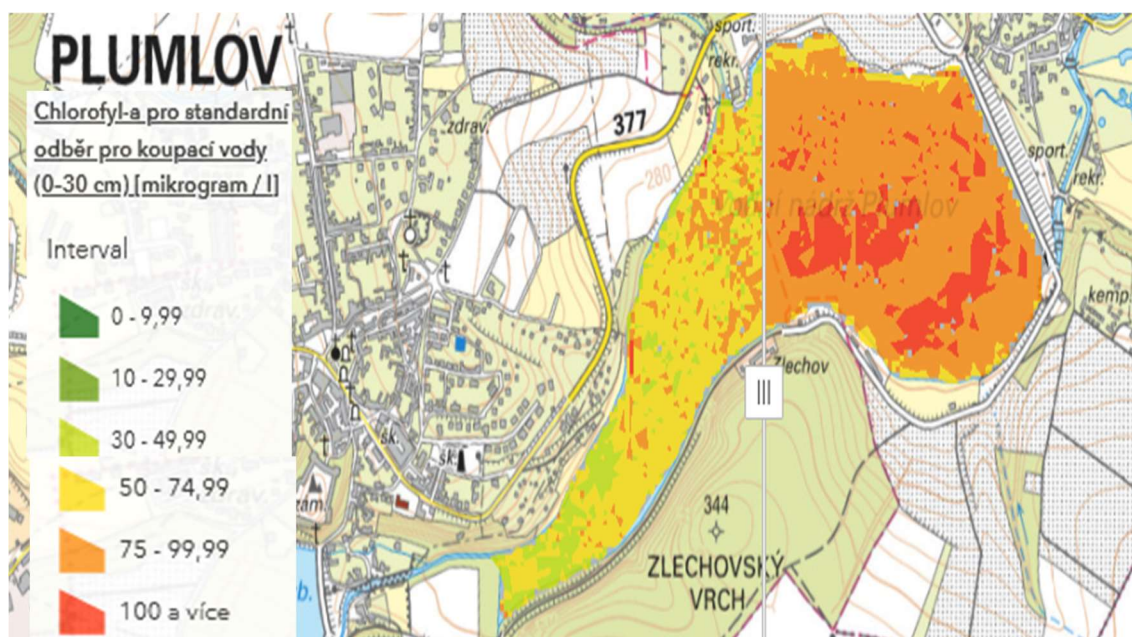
PLUMLOV

Chlorofyl-a pro standardní odběr pro koupací vody (0-30 cm) [mikrogram / l]

Interval

0 - 9,99

10 - 29,99

30 - 49,99

50 - 74,99

75 - 99,99

100 a více

sport. rekr.

377

zdrav.

280

Vodní nádrž Plumlov

sport. rekr.

kemp.

Zlechov

|||

sk.

sk.

zám.

344

ZLECHOVSKÝ VRCH

zdrav.

b.